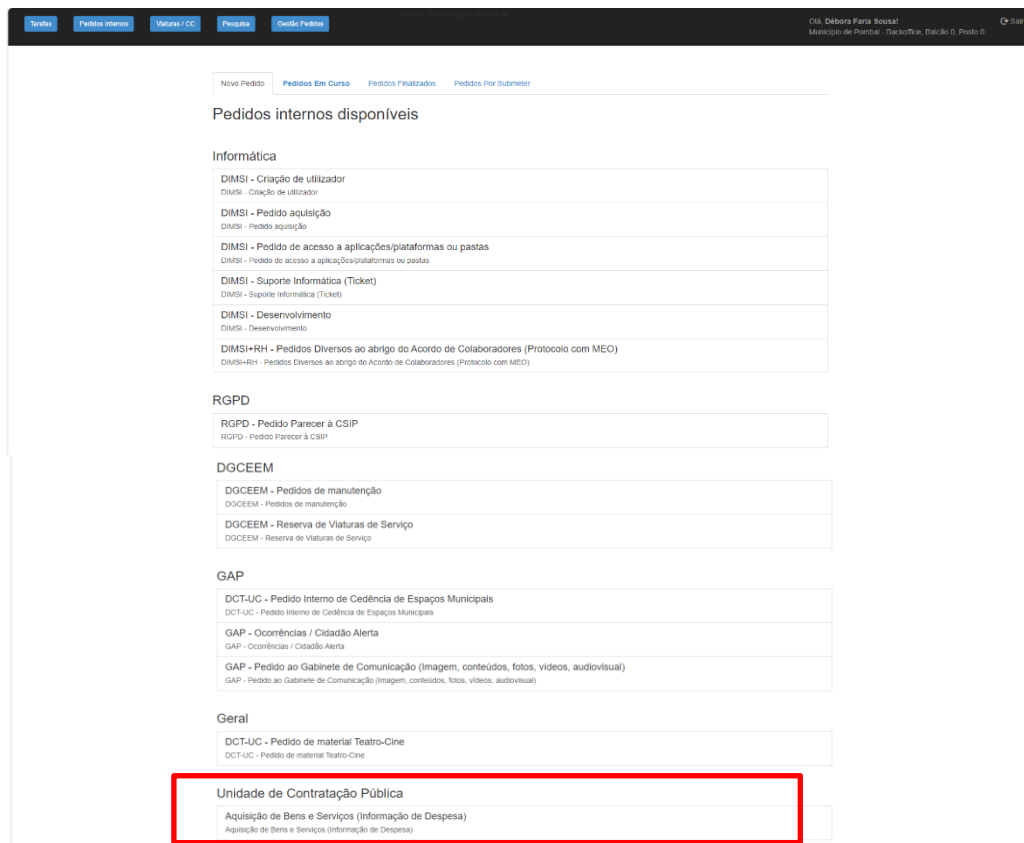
Tarefas Pedidos internos Viaturas / CC Pesquisa Gestão Pedidos

Olá, Débora Faria Sousa!
Município de Pombal - Backoffice, Balcão 0, Posto 0

Sair

Novo Pedido Pedidos Em Curso Pedidos Finalizados Pedidos Por Submeter

Pedidos internos disponíveis

Informática

DIMSI - Criação de utilizador
DIMSI - Criação de utilizador

DIMSI - Pedido aquisição
DIMSI - Pedido aquisição

DIMSI - Pedido de acesso a aplicações/plataformas ou pastas
DIMSI - Pedido de acesso a aplicações/plataformas ou pastas

DIMSI - Suporte Informática (Ticket)
DIMSI - Suporte Informática (Ticket)

DIMSI - Desenvolvimento
DIMSI - Desenvolvimento

DIMSI+RH - Pedidos Diversos ao abrigo do Acordo de Colaboradores (Protocolo com MEO)
DIMSI+RH - Pedidos Diversos ao abrigo do Acordo de Colaboradores (Protocolo com MEO)

RGPD

RGPD - Pedido Parecer à CSIP
RGPD - Pedido Parecer à CSIP

DGCEEM

DGCEEM - Pedidos de manutenção
DGCEEM - Pedidos de manutenção

DGCEEM - Reserva de Viaturas de Serviço
DGCEEM - Reserva de Viaturas de Serviço

GAP

DCT-UC - Pedido Interno de Cedência de Espaços Municipais
DCT-UC - Pedido Interno de Cedência de Espaços Municipais

GAP - Ocorrências / Cidadão Alerta
GAP - Ocorrências / Cidadão Alerta

GAP - Pedido ao Gabinete de Comunicação (Imagem, conteúdos, fotos, vídeos, audiovisual)
GAP - Pedido ao Gabinete de Comunicação (Imagem, conteúdos, fotos, vídeos, audiovisual)

Geral

DCT-UC - Pedido de material Teatro-Cine
DCT-UC - Pedido de material Teatro-Cine

Unidade de Contratação Pública

Aquisição de Bens e Serviços (Informação de Despesa)
Aquisição de Bens e Serviços (Informação de Despesa)